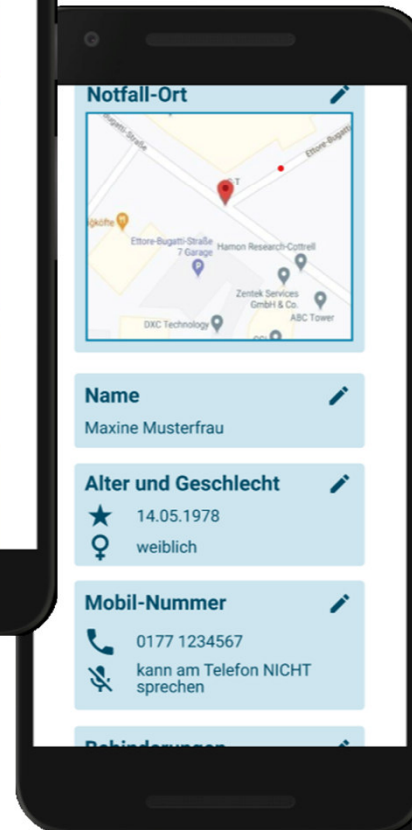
Notfall-Ort

Bugatti-Straße
Ettore-Bugatti
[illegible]köfte
Ettore-Bugatti-Straße 7 Garage
Hamon Research-Cottrell
Zentek Services GmbH & Co.
ABC Tower
DXC Technology

Name

Maxine Musterfrau

Alter und Geschlecht

14.05.1978

weiblich

Mobil-Nummer

0177 1234567

kann am Telefon NICHT sprechen

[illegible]